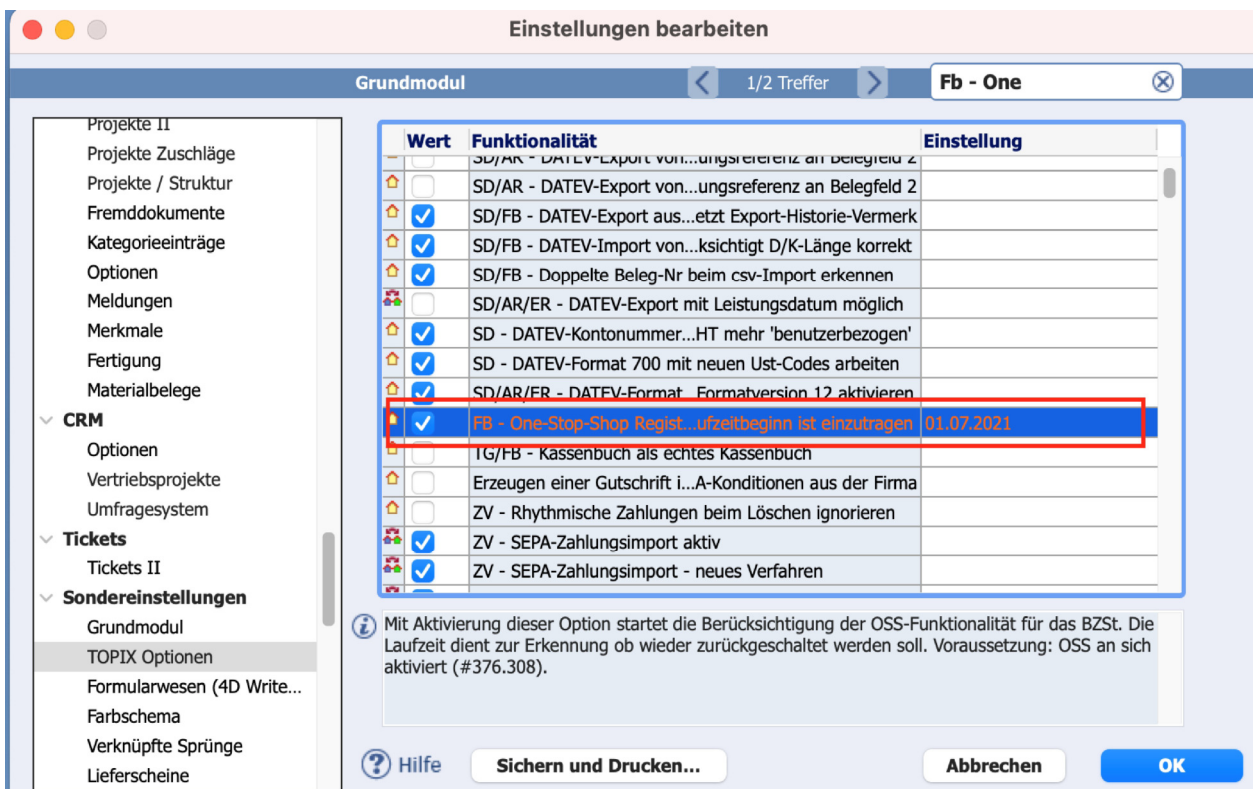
Einstellungen bearbeiten

Grundmodul

1/2 Treffer

Fb - One

Projekte II
Projekte Zuschläge
Projekte / Struktur
Fremddokumente
Kategorieeinträge
Optionen
Meldungen
Merkmale
Fertigung
Materialbelege
CRM
Optionen
Vertriebsprojekte
Umfragesystem
Tickets
Tickets II
Sondereinstellungen
Grundmodul
TOPIX Optionen
Formularwesen (4D Write...
Farbschema
Verknüpfte Sprünge
Lieferscheine

| Wert | Funktionalität | Einstellung |
|---|---|---|
| | SD/AR - DATEV-Export von...ungsreferenz an Belegfeld 2 | |
| | SD/AR - DATEV-Export von...ungsreferenz an Belegfeld 2 | |
| ☑ | SD/FB - DATEV-Export aus...etzt Export-Historie-Vermerk | |
| ☑ | SD/FB - DATEV-Import von...ksichtigt D/K-Länge korrekt | |
| ☑ | SD/FB - Doppelte Beleg-Nr beim csv-Import erkennen | |
| | SD/AR/ER - DATEV-Export mit Leistungsdatum möglich | |
| ☑ | SD - DATEV-Kontonummer...HT mehr 'benutzerbezogen' | |
| ☑ | SD - DATEV-Format 700 mit neuen Ust-Codes arbeiten | |
| ☑ | SD/AR/ER - DATEV-Format...Formatversion 12 aktivieren | |
| ☑ | FB - One-Stop-Shop Regist...ufzeitbeginn ist einzutragen | 01.07.2021 |
| | TG/FB - Kassenbuch als echtes Kassenbuch | |
| | Erzeugen einer Gutschrift i...A-Konditionen aus der Firma | |
| | ZV - Rhythmische Zahlungen beim Löschen ignorieren | |
| ☑ | ZV - SEPA-Zahlungsimport aktiv | |
| ☑ | ZV - SEPA-Zahlungsimport - neues Verfahren | |

Mit Aktivierung dieser Option startet die Berücksichtigung der OSS-Funktionalität für das BZSt. Die Laufzeit dient zur Erkennung ob wieder zurückgeschaltet werden soll. Voraussetzung: OSS an sich aktiviert (#376.308).

Hilfe
Sichern und Drucken...
Abbrechen
OK